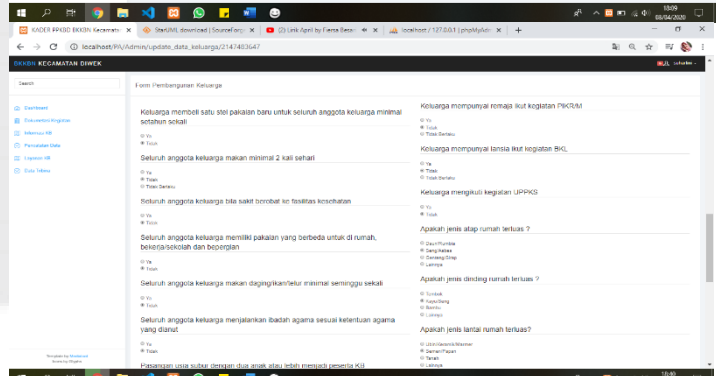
18:09
08/04/2020

KADER PPKBD BKKBN Kecamata ×
StarUML download | SourceForge ×
Lirik April by Fiersa Besari ×
localhost / 127.0.0.1 | phpMyAdmin ×
+

localhost/PL/Admin/update_data_keluarga/2147483647

BKKBN KECAMATAN DIWEK

Search

Dashboard
Dokumentasi Kegiatan
Informasi KB
Pendataan Data
Laporan KB
Data Tabel

Template by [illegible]

Form Pembangunan Keluarga

Keluarga membeli satu stel pakaian baru untuk seluruh anggota keluarga minimal setahun sekali
Ya
Tidak

Seluruh anggota keluarga makan minimal 2 kali sehari
Ya
Tidak
Tidak Berlaku

Seluruh anggota keluarga bila sakit berobat ke fasilitas kesehatan
Ya
Tidak

Seluruh anggota keluarga memiliki pakaian yang berbeda untuk di rumah, bekerja/sekolah dan bepergian
Ya
Tidak

Seluruh anggota keluarga makan daging/ikan/telur minimal seminggu sekali
Ya
Tidak

Seluruh anggota keluarga menjalankan ibadah agama sesuai ketentuan agama yang dianut
Ya
Tidak

Pasangan usia subur dengan dua anak atau lebih menjadi peserta KB

Keluarga mempunyai remaja ikut kegiatan PIKR/M
Ya
Tidak
Tidak Berlaku

Keluarga mempunyai lansia ikut kegiatan BKL
Ya
Tidak
Tidak Berlaku

Keluarga mengikuti kegiatan UPPKS
Ya
Tidak

Apakah jenis atap rumah terluas ?
Daun/Rumbia
Seng/Asbes
Genteng/Sirap
Lainnya

Apakah jenis dinding rumah terluas ?
Tembok
Kayu/Seng
Bambu
Lainnya

Apakah jenis lantai rumah terluas?
Ubin/Keramik/Marmer
Semen/Papan
Tanah
Lainnya